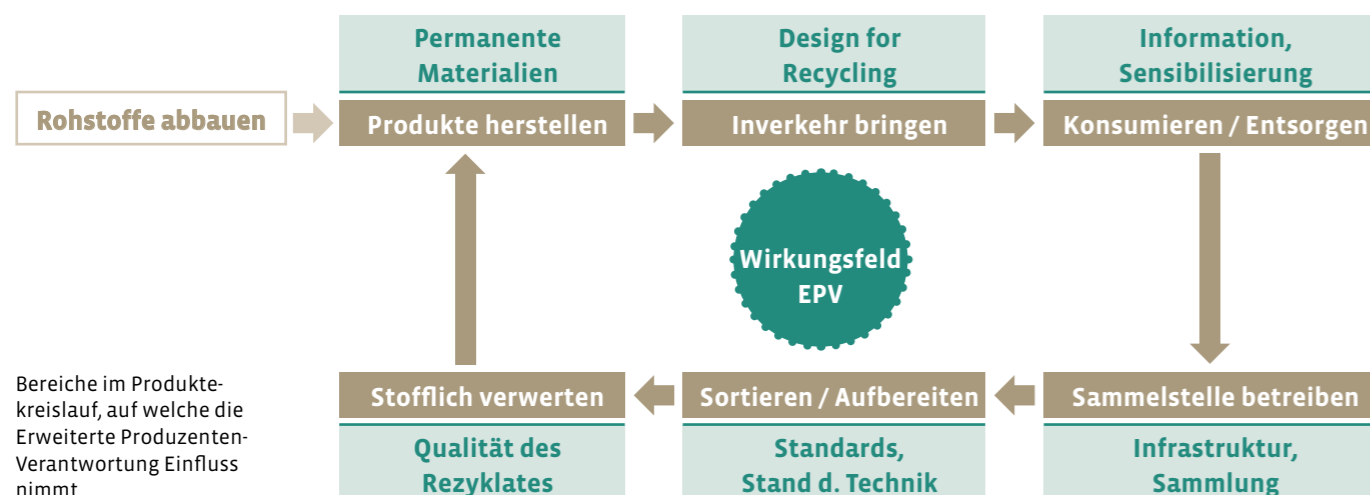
Permanente Materialien

Design for Recycling

Information, Sensibilisierung

Rohstoffe abbauen

Produkte herstellen

Inverkehr bringen

Konsumieren / Entsorgen

Wirkungsfeld EPV

Bereiche im Produktekreislauf, auf welche die Erweiterte Produzenten-Verantwortung Einfluss nimmt

Stofflich verwerten

Sortieren / Aufbereiten

Sammelstelle betreiben

Qualität des Rezyklates

Standards, Stand d. Technik

Infrastruktur, Sammlung